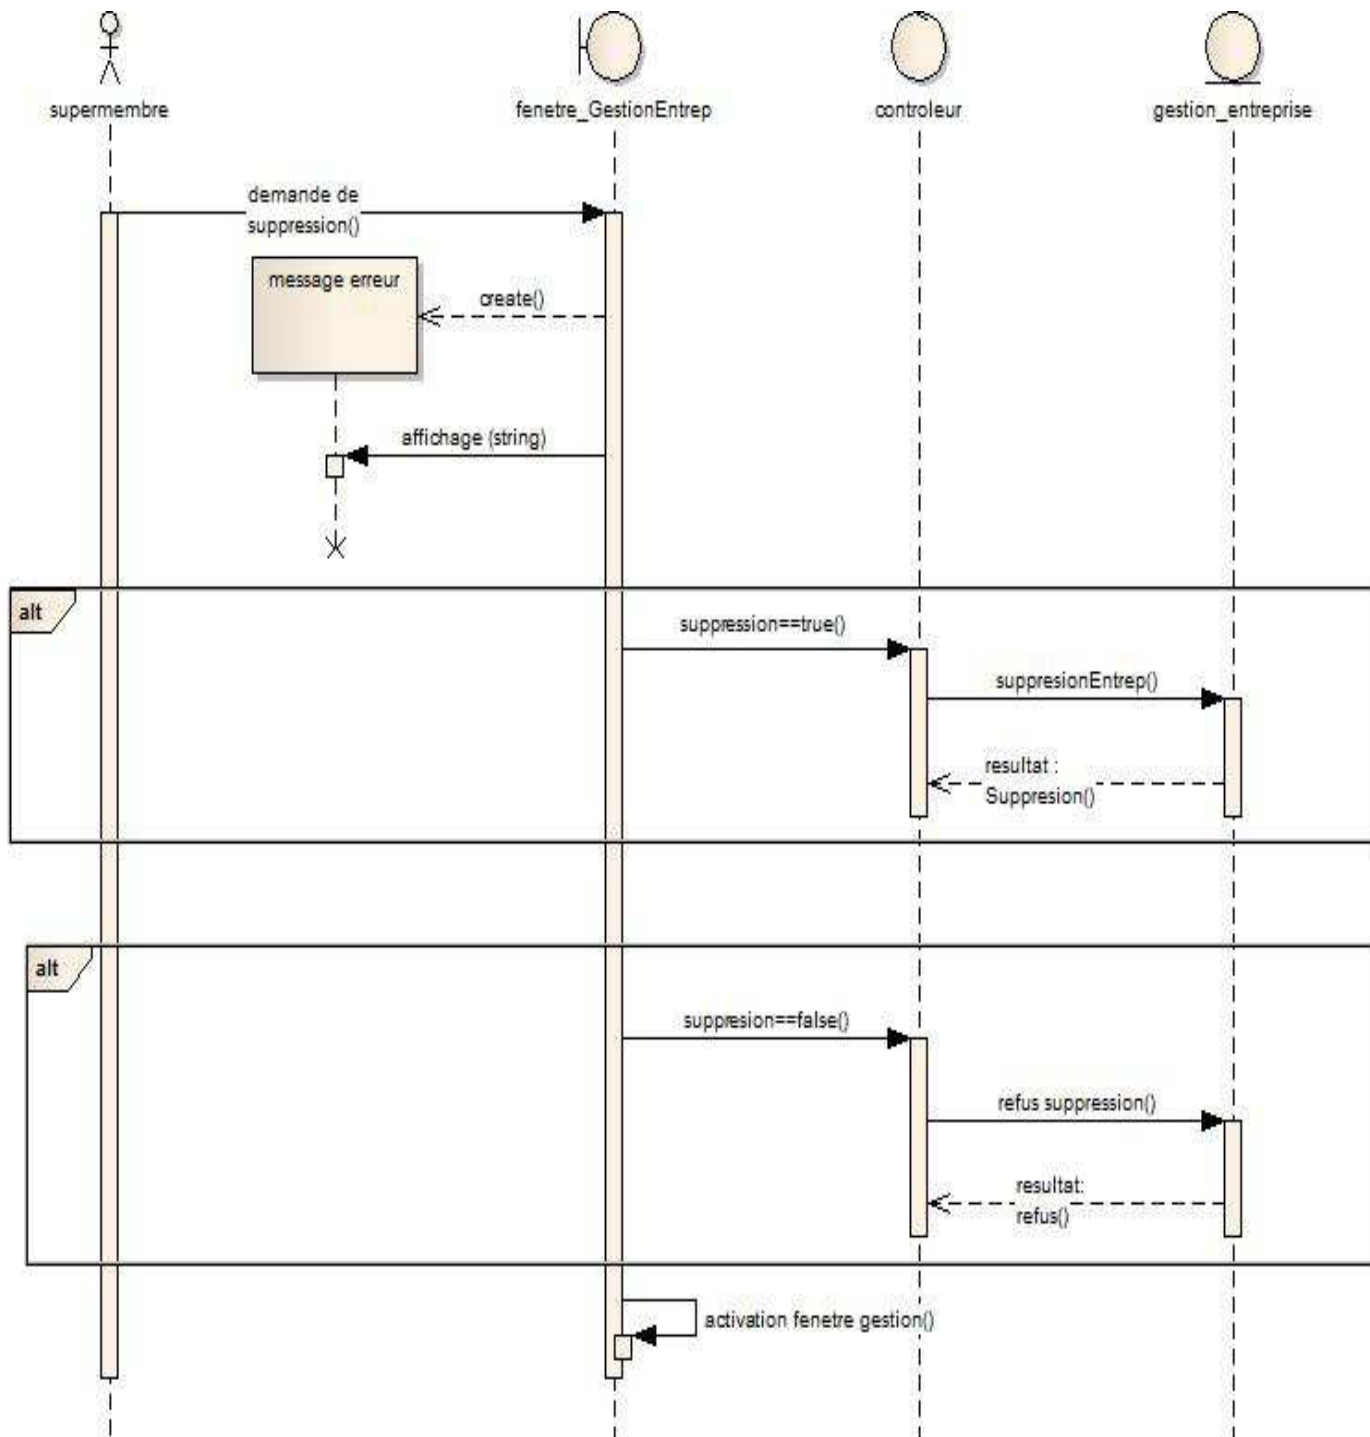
supermembre

fenetre_GestionEntrep

controleur

gestion_entreprise

demande de suppression()

message erreur

create()

affichage (string)

alt

suppression==true()

suppresionEntrep()

resultat : Suppresion()

alt

suppresion==false()

refus suppression()

resultat: refus()

activation fenetre gestion()